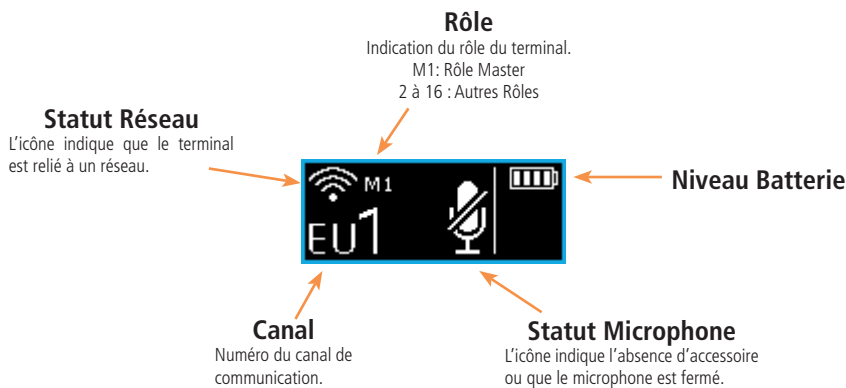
Rôle
Indication du rôle du terminal.
M1: Rôle Master
2 à 16 : Autres Rôles

Statut Réseau
L'icône indique que le terminal est relié à un réseau.

M1
EU1

Niveau Batterie

Canal
Numéro du canal de communication.

Statut Microphone
L'icône indique l'absence d'accessoire ou que le microphone est fermé.